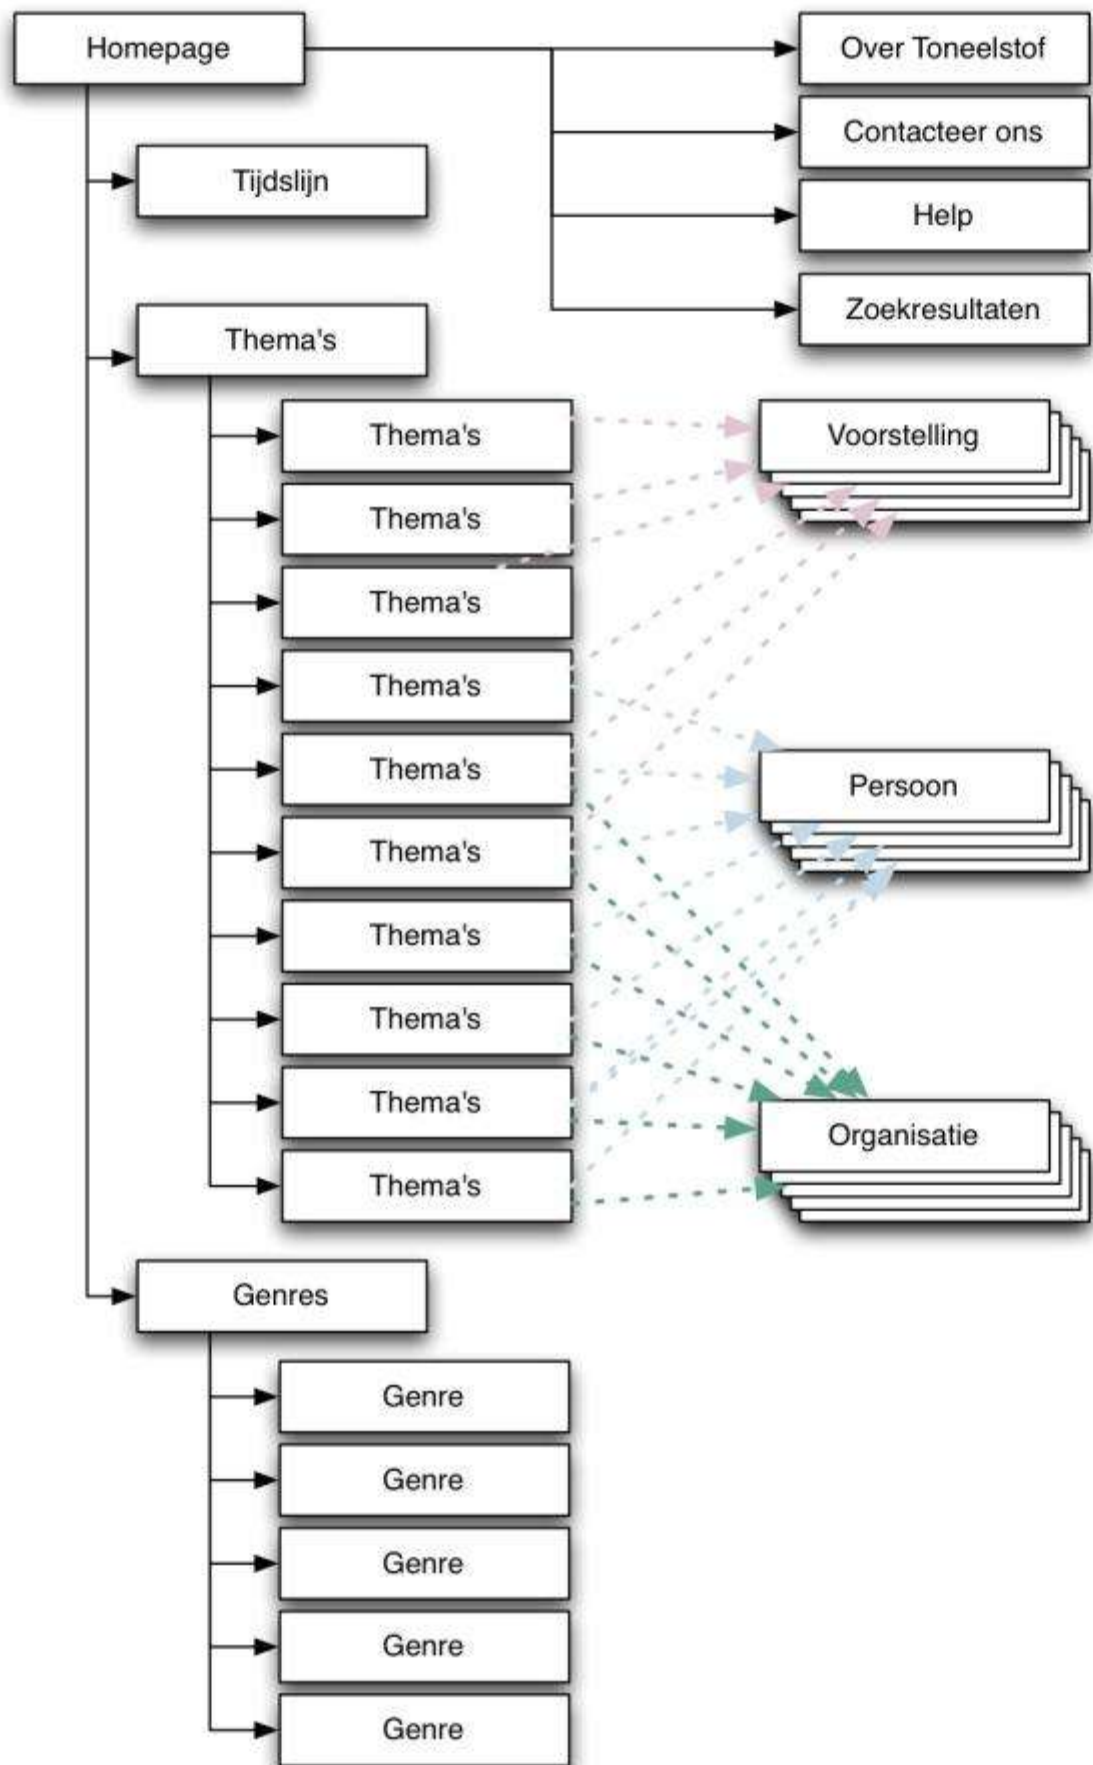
Homepage

Over Toneelstof

Contacteer ons

Help

Zoekresultaten

Tijdslijn

Thema's

Thema's

Thema's

Thema's

Thema's

Thema's

Thema's

Thema's

Thema's

Thema's

Thema's

Voorstelling

Persoon

Organisatie

Genres

Genre

Genre

Genre

Genre

Genre